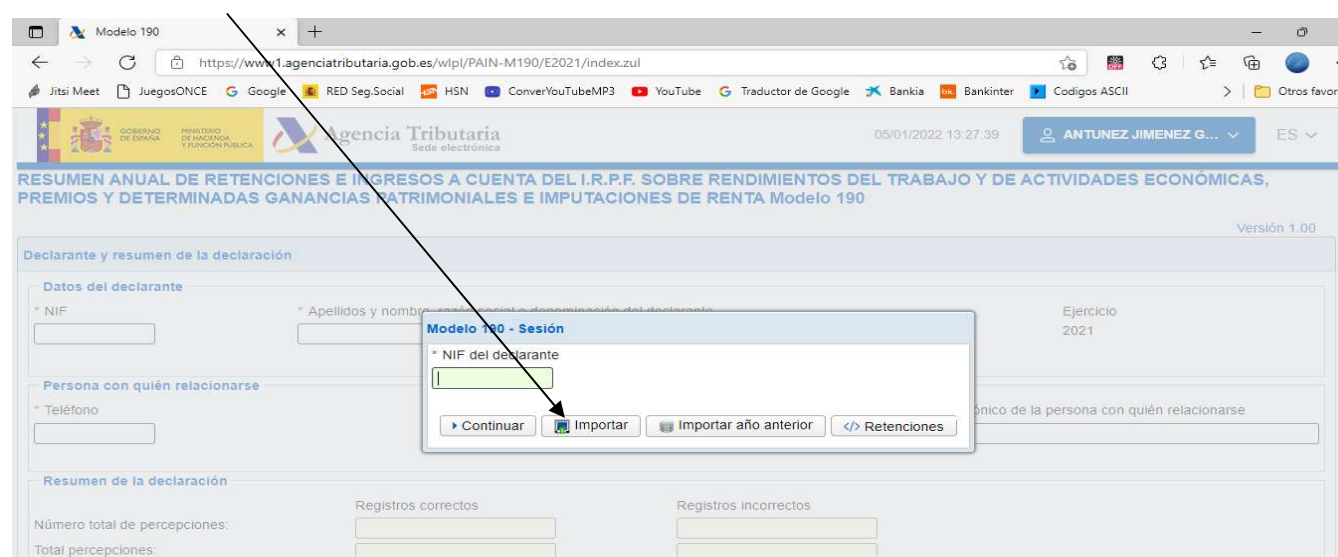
Modelo 190

https://www1.agenciatributaria.gob.es/wlpl/PAIN-M190/E2021/index.zul

Jitsi Meet JuegosONCE Google RED Seg.Social HSN ConverYouTubeMP3 YouTube Traductor de Google Bankia Bankinter Codigos ASCII Otros favor

GOBIERNO DE ESPAÑA MINISTERIO DE HACIENDA Y FUNCIÓN PÚBLICA Agencia Tributaria Sede electrónica

05/01/2022 13:27:39 ANTUNEZ JIMENEZ G... ES

RESUMEN ANUAL DE RETENCIONES E INGRESOS A CUENTA DEL I.R.P.F. SOBRE RENDIMIENTOS DEL TRABAJO Y DE ACTIVIDADES ECONÓMICAS, PREMIOS Y DETERMINADAS GANANCIAS PATRIMONIALES E IMPUTACIONES DE RENTA Modelo 190

Versión 1.00

Declarante y resumen de la declaración

Datos del declarante

* NIF

* Apellidos y nombre, razón social o denominación del declarante

Ejercicio
2021

Persona con quién relacionarse

* Teléfono

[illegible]ónico de la persona con quién relacionarse

Modelo 190 - Sesión

* NIF del declarante

Continuar Importar Importar año anterior Retenciones

Resumen de la declaración

Registros correctos Registros incorrectos

Número total de percepciones:

Total percepciones: